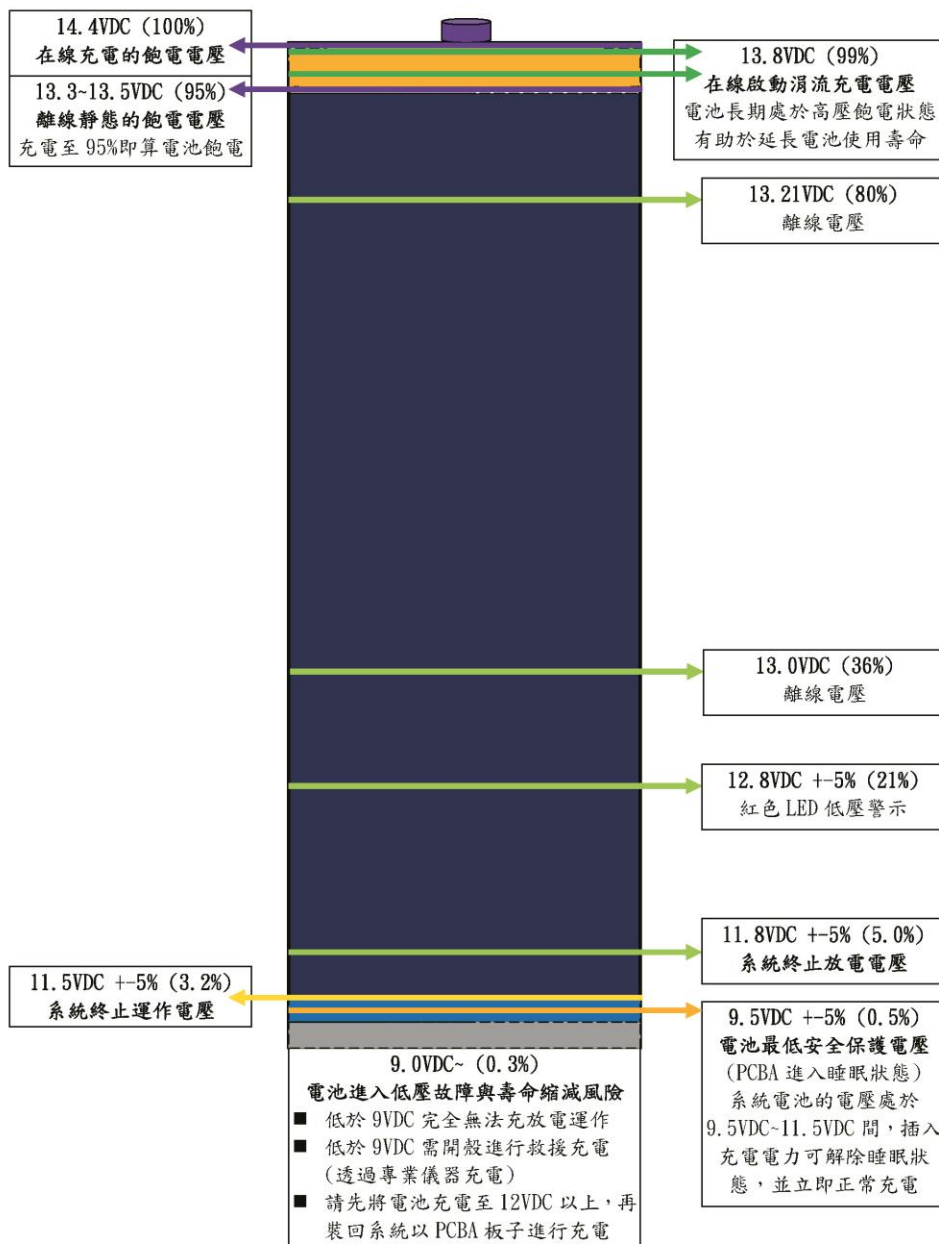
14.4VDC (100%)
在線充電的飽電電壓

13.3~13.5VDC (95%)
離線靜態的飽電電壓
充電至 95%即算電池飽電

13.8VDC (99%)
在線啟動涓流充電電壓
電池長期處於高壓飽電狀態
有助於延長電池使用壽命

13.21VDC (80%)
離線電壓

13.0VDC (36%)
離線電壓

12.8VDC +-5% (21%)
紅色 LED 低壓警示

11.8VDC +-5% (5.0%)
系統終止放電電壓

11.5VDC +-5% (3.2%)
系統終止運作電壓

9.5VDC +-5% (0.5%)
電池最低安全保護電壓
(PCBA 進入睡眠狀態)
系統電池的電壓處於 9.5VDC~11.5VDC 間，插入充電電力可解除睡眠狀態，並立即正常充電

9.0VDC~ (0.3%)
電池進入低壓故障與壽命縮減風險
■ 低於 9VDC 完全無法充放電運作
■ 低於 9VDC 需開殼進行救援充電 (透過專業儀器充電)
■ 請先將電池充電至 12VDC 以上，再裝回系統以 PCBA 板子進行充電